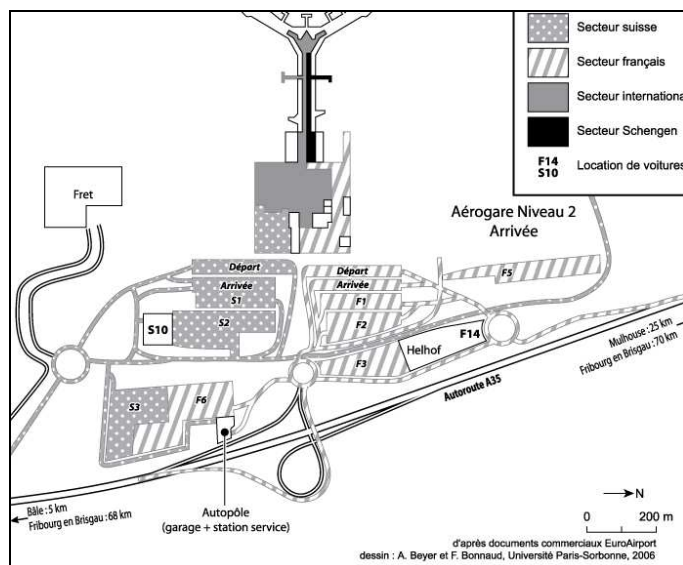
Secteur suisse
Secteur français
Secteur internationa
Secteur Schengen
F14
S10
Location de voitures

Fret

Aérogare Niveau 2
Arrivée

Départ
Arrivée
S1
S2
S10
S3
F6

Départ
Arrivée
F1
F2
F3
F5
F14
Helhof

Mulhouse : 25 km
Fribourg en Brisgau : 70 km

Autoroute A35

Bâle : 5 km
Fribourg en Brisgau : 68 km

Autopôle
(garage + station service)

N
0 200 m

d'après documents commerciaux EuroAirport
dessin : A. Beyer et F. Bonnaud, Université Paris-Sorbonne, 2006